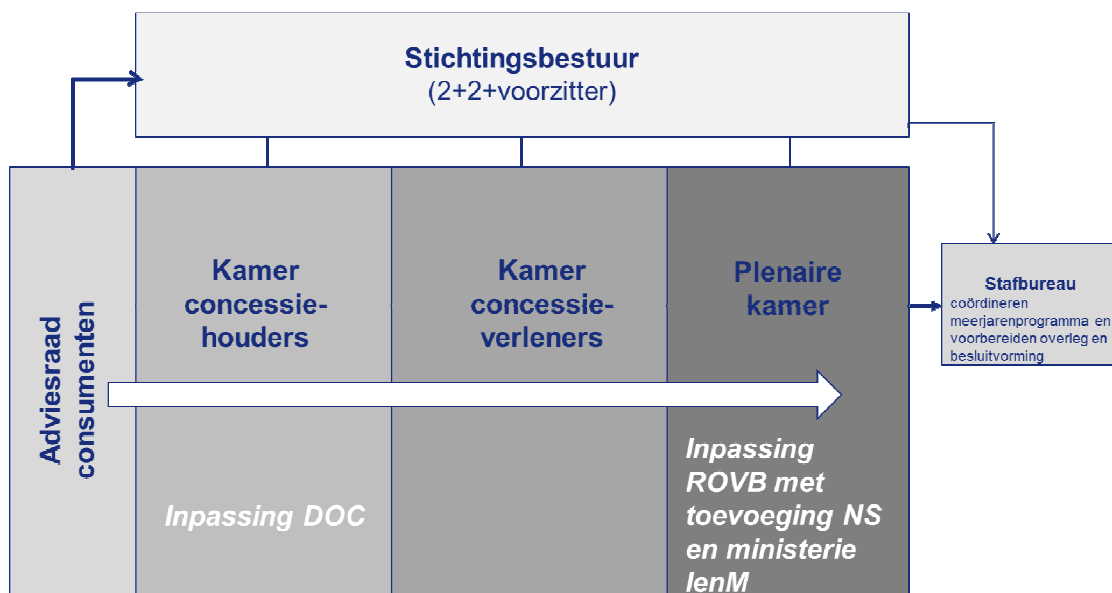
Stichtingsbestuur
(2+2+voorzitter)

Adviesraad consumenten

Kamer concessiehouders

Kamer concessieverleners

Plenaire kamer

Stafbureau
coördineren meerjarenprogramma en voorbereiden overleg en besluitvorming

Inpassing DOC

Inpassing ROVB met toevoeging NS en ministerie IenM